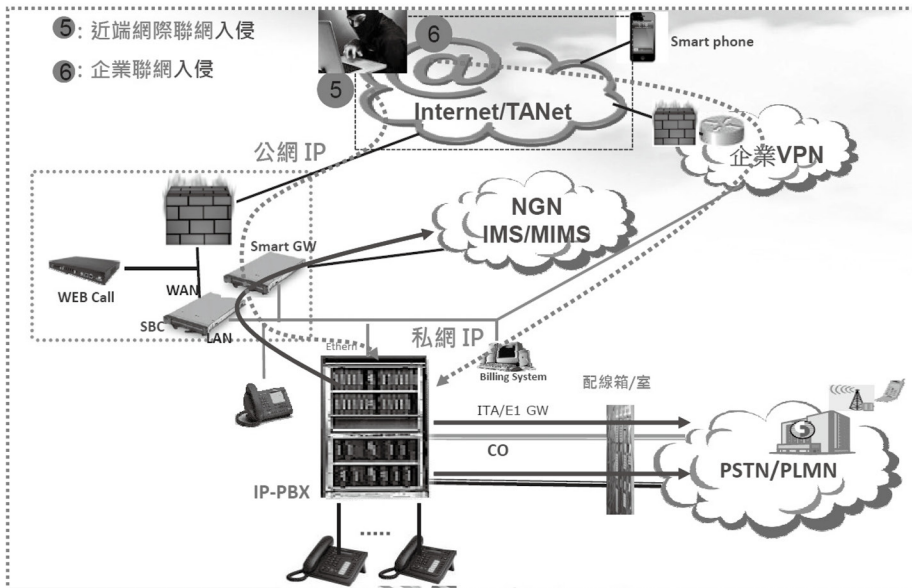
5: 近端網際聯網入侵

6: 企業聯網入侵

6

Smart phone

5

Internet/TANet

公網 IP

企業VPN

NGN
IMS/MIMS

Smart GW

WEB Call

WAN

SBC

LAN

私網 IP

Ethern

Billing System

配線箱/室

ITA/E1 GW

CO

PSTN/PLMN

IP-PBX

.....